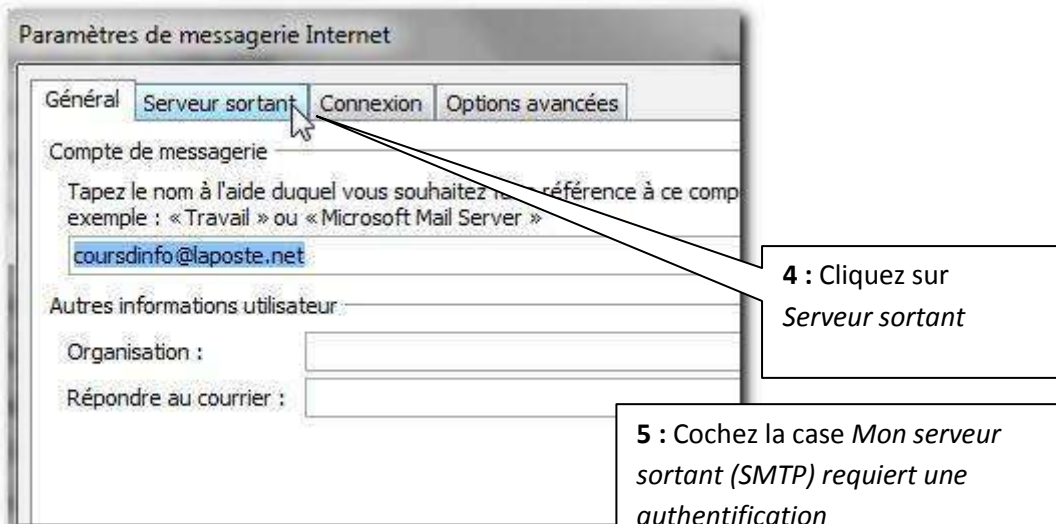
Paramètres de messagerie Internet

Général | Serveur sortant | Connexion | Options avancées

Compte de messagerie

Tapez le nom à l'aide duquel vous souhaitez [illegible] référence à ce comp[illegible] exemple : « Travail » ou « Microsoft Mail Server »

coursdinfo@laposte.net

Autres informations utilisateur

Organisation :

Répondre au courrier :

**4 :** Cliquez sur *Serveur sortant*

**5 :** Cochez la case *Mon serveur sortant (SMTP) requiert une authentification*